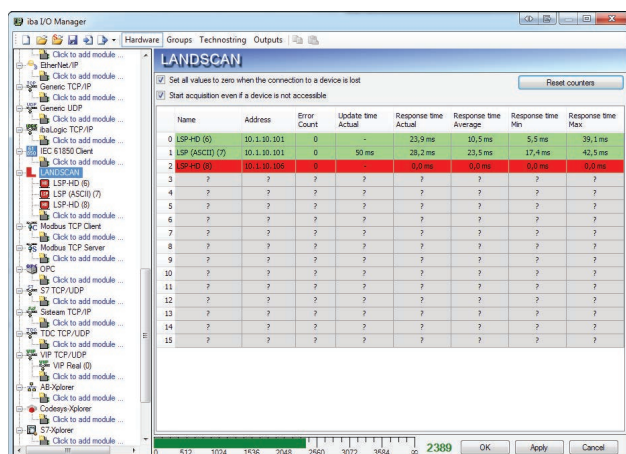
iba I/O Manager

Hardware Groups Technostring Outputs

Click to add module ...
EtherNet/IP
Click to add module ...
Generic TCP/IP
Click to add module ...
Generic UDP
Click to add module ...
ibaLogic TCP/IP
Click to add module ...
IEC 61850 Client
Click to add module ...
LANDSCAN
LSP-HD (6)
LSP (ASCII) (7)
LSP-HD (8)
Click to add module ...
Modbus TCP Client
Click to add module ...
Modbus TCP Server
Click to add module ...
OPC
Click to add module ...
S7 TCP/UDP
Click to add module ...
Sisteam TCP/IP
Click to add module ...
TDC TCP/UDP
Click to add module ...
VIP TCP/UDP
VIP Real (0)
Click to add module ...
AB-Xplorer
Click to add module ...
Codesys-Xplorer
Click to add module ...
S7-Xplorer
Click to add module ...

LANDSCAN

Set all values to zero when the connection to a device is lost
Start acquisition even if a device is not accessible

Reset counters

| | Name | Address | Error Count | Update time Actual | Response time Actual | Response time Average | Response time Min | Response time Max |
|---|---|---|---|---|---|---|---|---|
| 0 | LSP-HD (6) | 10.1.10.101 | 0 | - | 23,9 ms | 10,5 ms | 5,5 ms | 39,1 ms |
| 1 | LSP (ASCII) (7) | 10.1.10.101 | 0 | 50 ms | 28,2 ms | 23,5 ms | 17,4 ms | 42,5 ms |
| 2 | LSP-HD (8) | 10.1.10.106 | 0 | - | 0,0 ms | 0,0 ms | 0,0 ms | 0,0 ms |
| 3 | ? | ? | ? | ? | ? | ? | ? | ? |
| 4 | ? | ? | ? | ? | ? | ? | ? | ? |
| 5 | ? | ? | ? | ? | ? | ? | ? | ? |
| 6 | ? | ? | ? | ? | ? | ? | ? | ? |
| 7 | ? | ? | ? | ? | ? | ? | ? | ? |
| 8 | ? | ? | ? | ? | ? | ? | ? | ? |
| 9 | ? | ? | ? | ? | ? | ? | ? | ? |
| 10 | ? | ? | ? | ? | ? | ? | ? | ? |
| 11 | ? | ? | ? | ? | ? | ? | ? | ? |
| 12 | ? | ? | ? | ? | ? | ? | ? | ? |
| 13 | ? | ? | ? | ? | ? | ? | ? | ? |
| 14 | ? | ? | ? | ? | ? | ? | ? | ? |
| 15 | ? | ? | ? | ? | ? | ? | ? | ? |

0 512 1024 1536 2048 2560 3072 3584 2389

OK Apply Cancel